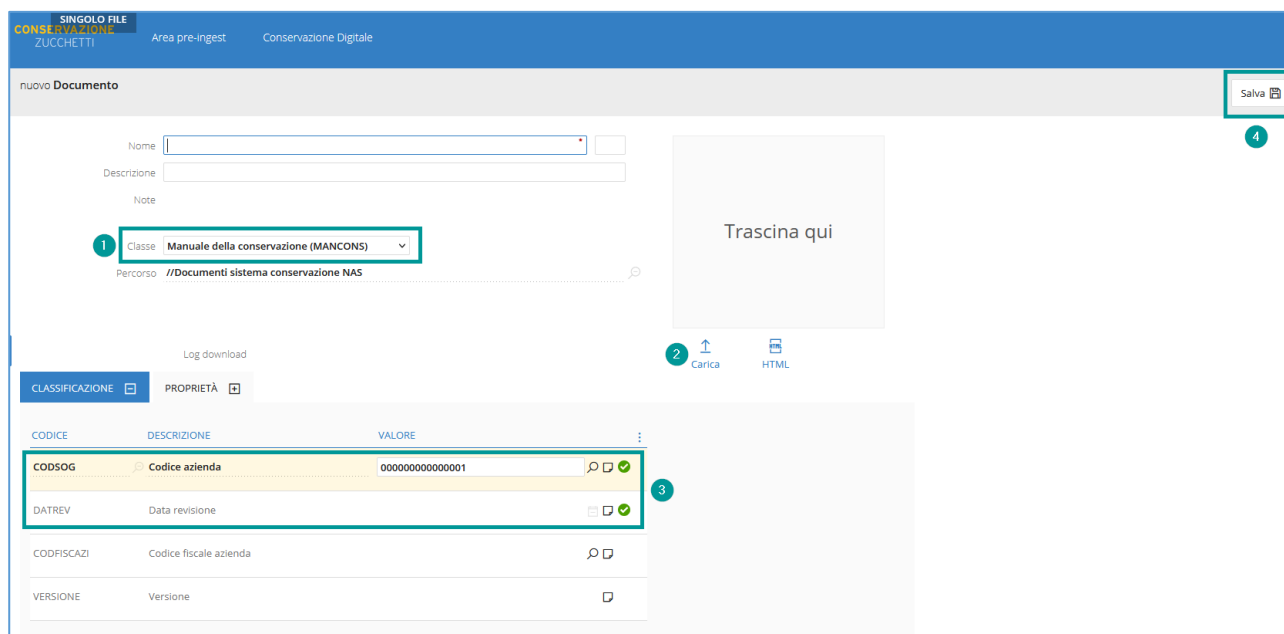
SINGOLO FILE
CONSERVAZIONE
ZUCCHETTI
Area pre-ingest
Conservazione Digitale

nuovo Documento
Salva
4

Nome
Descrizione
Note
1
Classe Manuale della conservazione (MANCONS)
Percorso //Documenti sistema conservazione NAS

Trascina qui

2
Carica
HTML

Log download

CLASSIFICAZIONE
PROPRIETÀ

| CODICE | DESCRIZIONE | VALORE |
|---|---|---|
| CODSOG | Codice azienda | 000000000000001 |
| DATREV | Data revisione | |
| CODFISCAZI | Codice fiscale azienda | |
| VERSIONE | Versione | |

3